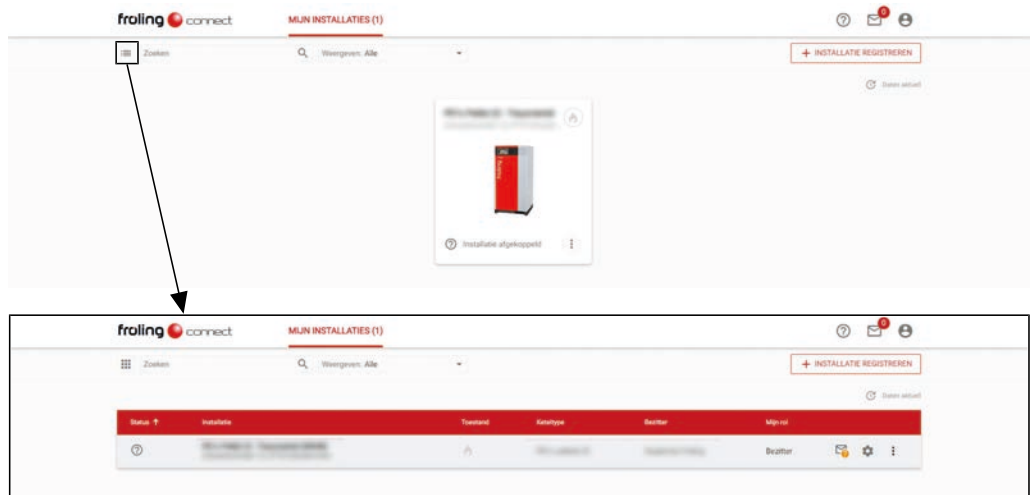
froling connect MIJN INSTALLATIES (1)

0

Zoeken

Weergeven: Alle

+ INSTALLATIE REGISTREREN

Daten actueel

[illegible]

Installatie afgekoppeld

froling connect MIJN INSTALLATIES (1)

0

Zoeken

Weergeven: Alle

+ INSTALLATIE REGISTREREN

Daten actueel

| Status ↑ | Installatie | Toestand | Keteltype | Bezitter | Mijn rol |
|---|---|---|---|---|---|
| | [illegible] | | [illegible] | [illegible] | Bezitter |